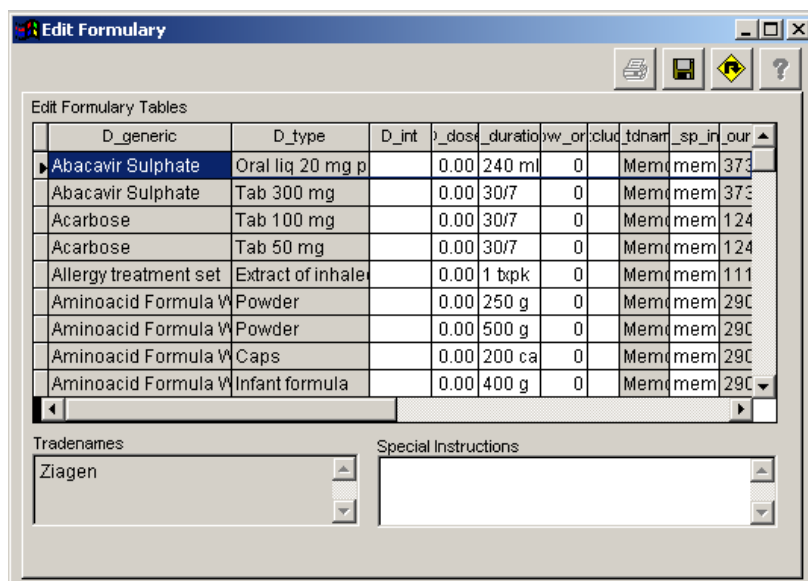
Edit Formulary

Edit Formulary Tables

| D_generic | D_type | D_int | )_dose | _duratio | w_or | :cluc | tdnam | _sp_in | our |
|---|---|---|---|---|---|---|---|---|---|
| Abacavir Sulphate | Oral liq 20 mg p | | 0.00 | 240 ml | 0 | | Mem | mem | 373 |
| Abacavir Sulphate | Tab 300 mg | | 0.00 | 30/7 | 0 | | Mem | mem | 373 |
| Acarbose | Tab 100 mg | | 0.00 | 30/7 | 0 | | Mem | mem | 124 |
| Acarbose | Tab 50 mg | | 0.00 | 30/7 | 0 | | Mem | mem | 124 |
| Allergy treatment set | Extract of inhale | | 0.00 | 1 txpk | 0 | | Mem | mem | 111 |
| Aminoacid Formula W | Powder | | 0.00 | 250 g | 0 | | Mem | mem | 290 |
| Aminoacid Formula W | Powder | | 0.00 | 500 g | 0 | | Mem | mem | 290 |
| Aminoacid Formula W | Caps | | 0.00 | 200 ca | 0 | | Mem | mem | 290 |
| Aminoacid Formula W | Infant formula | | 0.00 | 400 g | 0 | | Mem | mem | 290 |

Tradenames
Ziagen

Special Instructions